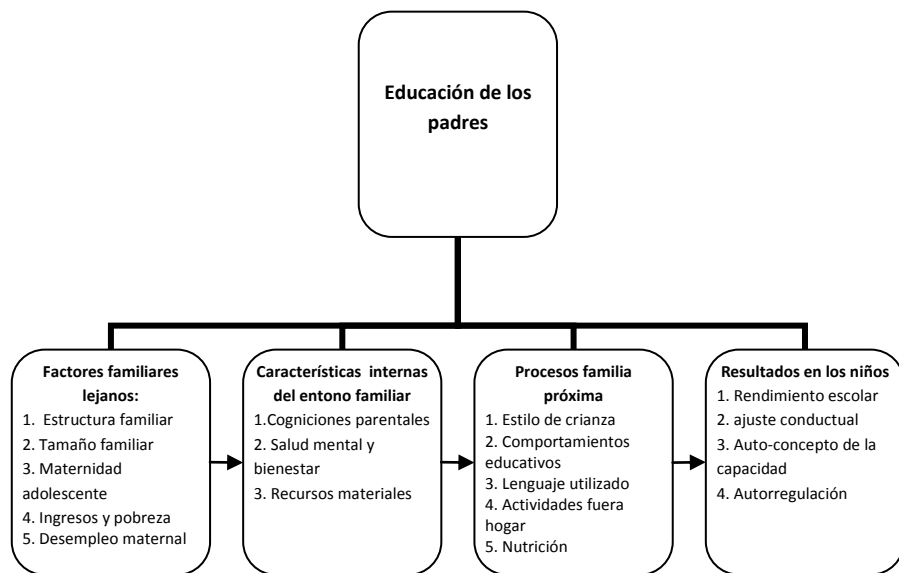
Educación de los padres

Factores familiares lejanos:
1. Estructura familiar
2. Tamaño familiar
3. Maternidad adolescente
4. Ingresos y pobreza
5. Desempleo maternal

Características internas del entono familiar
1.Cogniciones parentales
2. Salud mental y bienestar
3. Recursos materiales

Procesos familia próxima
1. Estilo de crianza
2. Comportamientos educativos
3. Lenguaje utilizado
4. Actividades fuera hogar
5. Nutrición

Resultados en los niños
1. Rendimiento escolar
2. ajuste conductual
3. Auto-concepto de la capacidad
4. Autorregulación